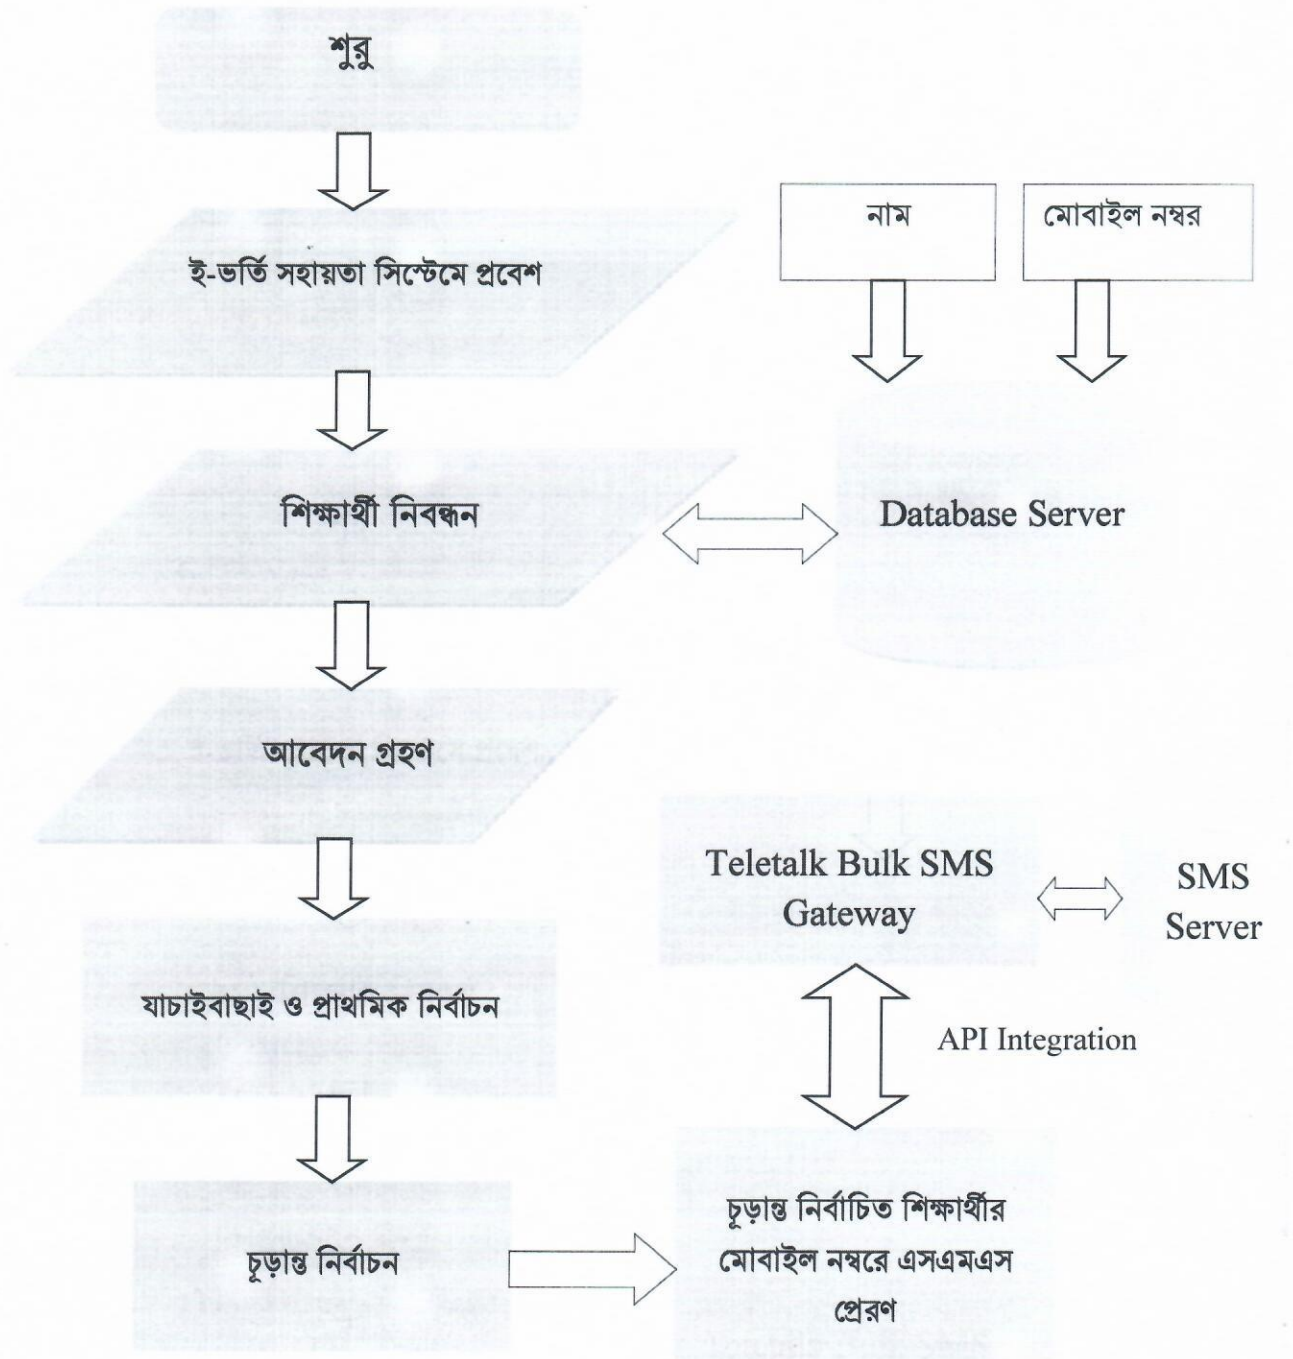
শুরু

নাম

মোবাইল নম্বর

ই-ভর্তি সহায়তা সিস্টেমে প্রবেশ

শিক্ষার্থী নিবন্ধন

Database Server

আবেদন গ্রহণ

Teletalk Bulk SMS Gateway

SMS Server

যাচাইবাছাই ও প্রাথমিক নির্বাচন

API Integration

চূড়ান্ত নির্বাচন

চূড়ান্ত নির্বাচিত শিক্ষার্থীর মোবাইল নম্বরে এসএমএস প্রেরণ